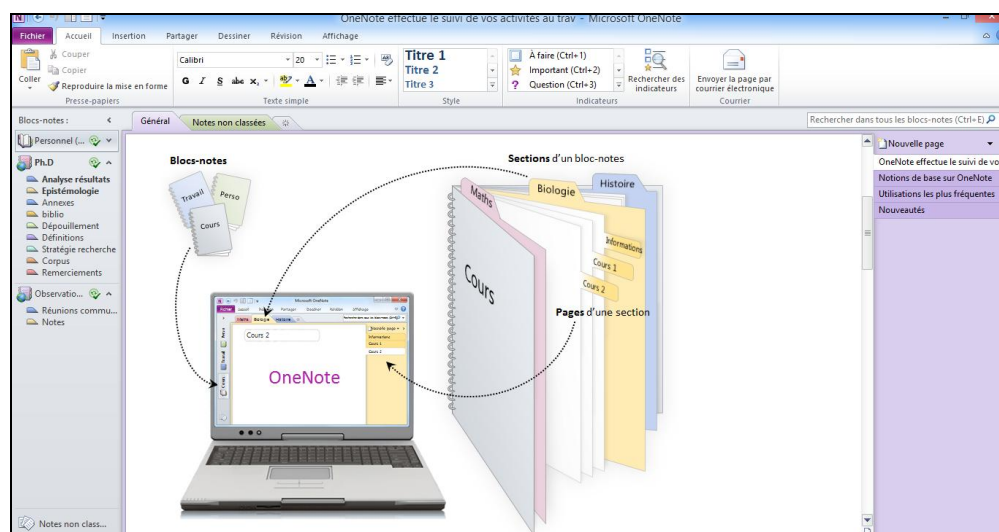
OneNote effectue le suivi de vos activités au trav - Microsoft OneNote

Fichier Accueil Insertion Partager Dessiner Révision Affichage

Couper
Copier
Coller
Reproduire la mise en forme
Presse-papiers

Calibri 20
G I S abc $x_2$
Texte simple

Titre 1
Titre 2
Titre 3
Style

À faire (Ctrl+1)
Important (Ctrl+2)
Question (Ctrl+3)
Rechercher des indicateurs
Indicateurs

Envoyer la page par courrier électronique
Courrier

Blocs-notes :
Personnel (...
Ph.D
Analyse résultats
Epistémologie
Annexes
biblio
Dépouillement
Définitions
Stratégie recherche
Corpus
Remerciements
Observatio...
Réunions commu...
Notes

Notes non class...

Général Notes non classées

Rechercher dans tous les blocs-notes (Ctrl+E)

Blocs-notes
Travail
Perso
Cours

Sections d'un bloc-notes
Maths
Biologie
Histoire
Informations
Cours 1
Cours 2
Cours

Pages d'une section

Cours 2
OneNote
Informations
Cours 1
Cours 2

Nouvelle page
OneNote effectue le suivi de vo
Notions de base sur OneNote
Utilisations les plus fréquentes
Nouveautés